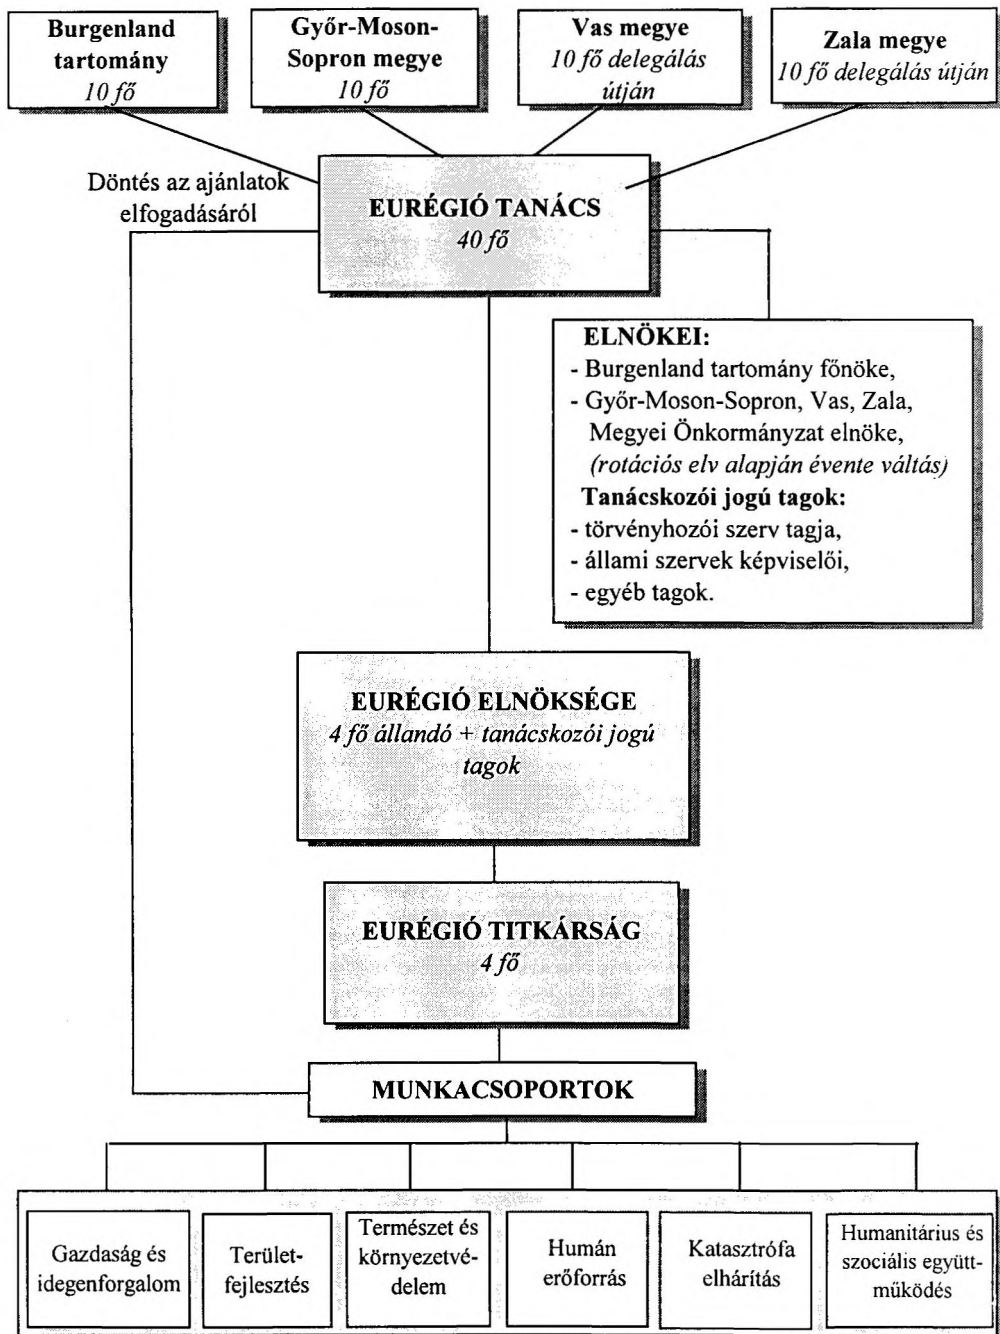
Burgenland tartomány
10 fő

Győr-Moson-Sopron megye
10 fő

Vas megye
10 fő delegálás útján

Zala megye
10 fő delegálás útján

Döntés az ajánlatok elfogadásáról

EURÉGIÓ TANÁCS
40 fő

ELNÖKEI:
- Burgenland tartomány főnöke,
- Győr-Moson-Sopron, Vas, Zala, Megyei Önkormányzat elnöke,
(rotációs elv alapján évente váltás)
Tanácskozói jogú tagok:
- törvényhozói szerv tagja,
- állami szervek képviselői,
- egyéb tagok.

EURÉGIÓ ELNÖKSÉGE
4 fő állandó + tanácskozói jogú tagok

EURÉGIÓ TITKÁRSÁG
4 fő

MUNKACSOPORTOK

Gazdaság és idegenforgalom

Területfejlesztés

Természet és környezetvédelem

Humán erőforrás

Katasztrófa elhárítás

Humanitárius és szociális együttműködés